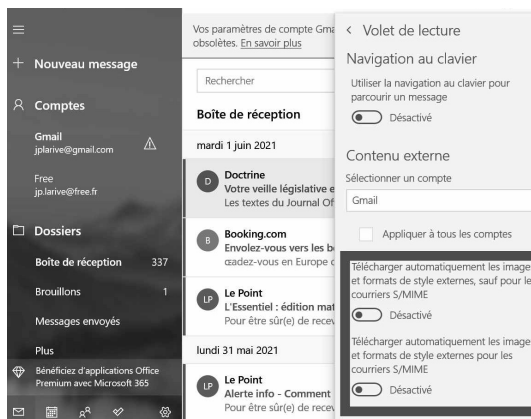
Nouveau message

Comptes

Gmail
jplarive@gmail.com

Free
jp.larive@free.fr

Dossiers

Boîte de réception 337

Brouillons 1

Messages envoyés

Plus

Bénéficiez d'applications Office Premium avec Microsoft 365

Vos paramètres de compte Gma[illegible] obsolètes. En savoir plus

Rechercher

Boîte de réception

mardi 1 juin 2021

Doctrine
Votre veille législative e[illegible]
Les textes du Journal Of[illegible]

Booking.com
Envolez-vous vers les b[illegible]
Évadez-vous en Europe c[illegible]

Le Point
L'Essentiel : édition mat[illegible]
Pour être sûr(e) de recev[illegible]

lundi 31 mai 2021

Le Point
Alerte info - Comment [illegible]
Pour être sûr(e) de recev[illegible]

< Volet de lecture

Navigation au clavier

Utiliser la navigation au clavier pour parcourir un message

Désactivé

Contenu externe

Sélectionner un compte

Gmail

Appliquer à tous les comptes

Télécharger automatiquement les image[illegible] et formats de style externes, sauf pour le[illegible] courriers S/MIME

Désactivé

Télécharger automatiquement les image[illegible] et formats de style externes pour les courriers S/MIME

Désactivé